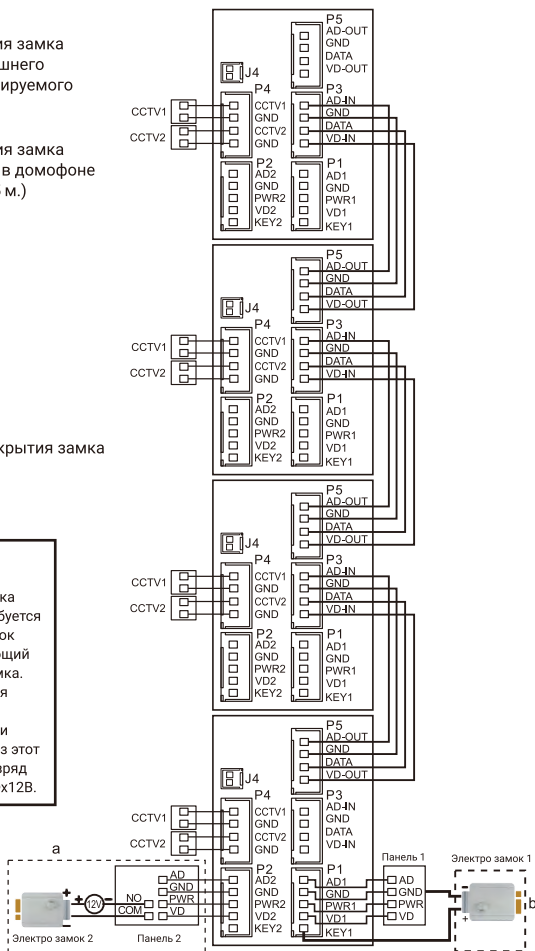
ия замка
шнего
ируемого

ия замка
в домофоне
м.)

крытия замка

ка
буется
ок
щий
мка.
я

и
з этот
ряд
х12В.

P5
AD-OUT
GND
DATA
VD-OUT
J4
P4
CCTV1
GND
CCTV2
GND
CCTV1
CCTV2
P3
AD-IN
GND
DATA
VD-IN
P2
AD2
GND
PWR2
VD2
KEY2
P1
AD1
GND
PWR1
VD1
KEY1

P5
AD-OUT
GND
DATA
VD-OUT
J4
P4
CCTV1
GND
CCTV2
GND
CCTV1
CCTV2
P3
AD-IN
GND
DATA
VD-IN
P2
AD2
GND
PWR2
VD2
KEY2
P1
AD1
GND
PWR1
VD1
KEY1

P5
AD-OUT
GND
DATA
VD-OUT
J4
P4
CCTV1
GND
CCTV2
GND
CCTV1
CCTV2
P3
AD-IN
GND
DATA
VD-IN
P2
AD2
GND
PWR2
VD2
KEY2
P1
AD1
GND
PWR1
VD1
KEY1

P5
AD-OUT
GND
DATA
VD-OUT
J4
P4
CCTV1
GND
CCTV2
GND
CCTV1
CCTV2
P3
AD-IN
GND
DATA
VD-IN
P2
AD2
GND
PWR2
VD2
KEY2
P1
AD1
GND
PWR1
VD1
KEY1

a
+
-
12V
NO
COM
AD
GND
PWR
VD
Электро замок 2
Панель 2
Панель 1
AD
GND
PWR
VD
Электро замок 1
-
+
b